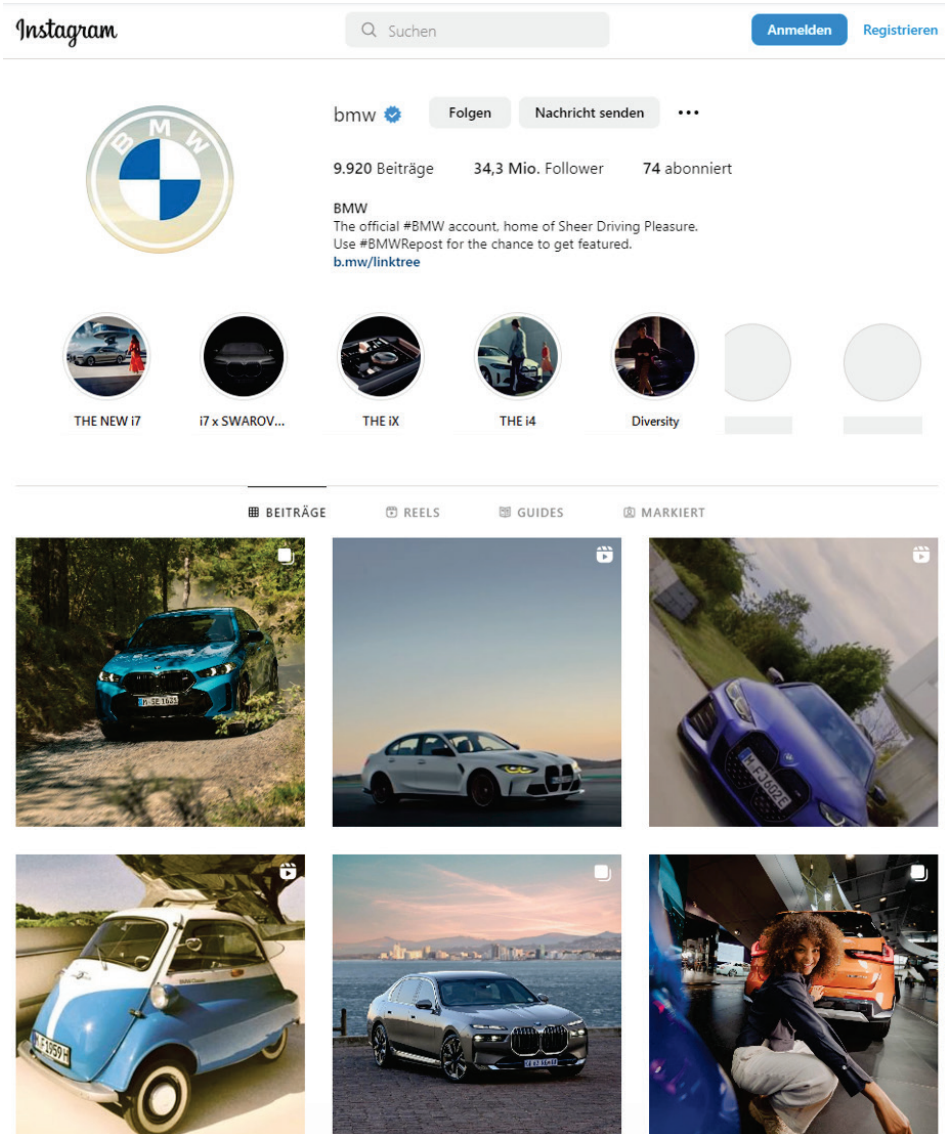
Instagram

Suchen

Anmelden Registrieren

B M W

bmw Folgen Nachricht senden •••

9.920 Beiträge 34,3 Mio. Follower 74 abonniert

BMW
The official #BMW account, home of Sheer Driving Pleasure.
Use #BMWRepost for the chance to get featured.
b.mw/linktree

THE NEW i7
i7 x SWAROV...
THE iX
THE i4
Diversity

BEITRÄGE REELS GUIDES MARKIERT

M SE 1063

M CJ 6602E

M F 1959 H